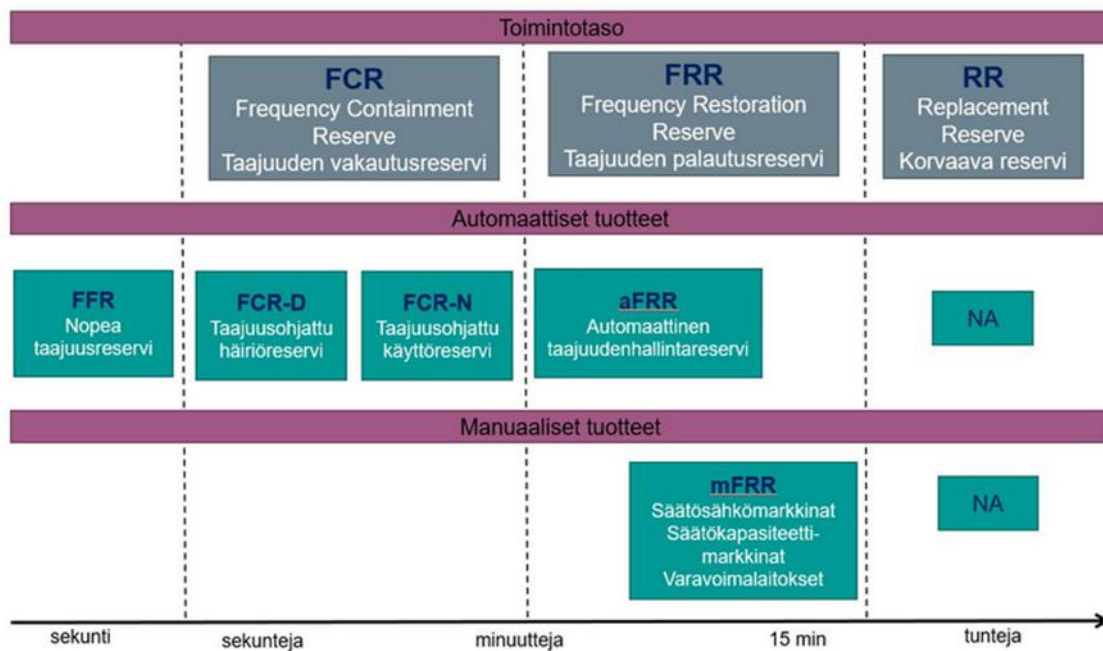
Toimintotaso

FCR
Frequency Containment Reserve
Taajuuden vakautusreservi

FRR
Frequency Restoration Reserve
Taajuuden palautusreservi

RR
Replacement Reserve
Korvaava reservi

Automaattiset tuotteet

FFR
Nopea taajuusreservi

FCR-D
Taajuusohjattu häiriöreservi

FCR-N
Taajuusohjattu käyttöreservi

aFRR
Automaattinen taajuudenhallintareservi

NA

Manuaaliset tuotteet

mFRR
Säätösähkömarkkinat
Säätökapasiteetti-markkinat
Varavoimalaitokset

NA

sekunti sekunteja minuutteja 15 min tunteja